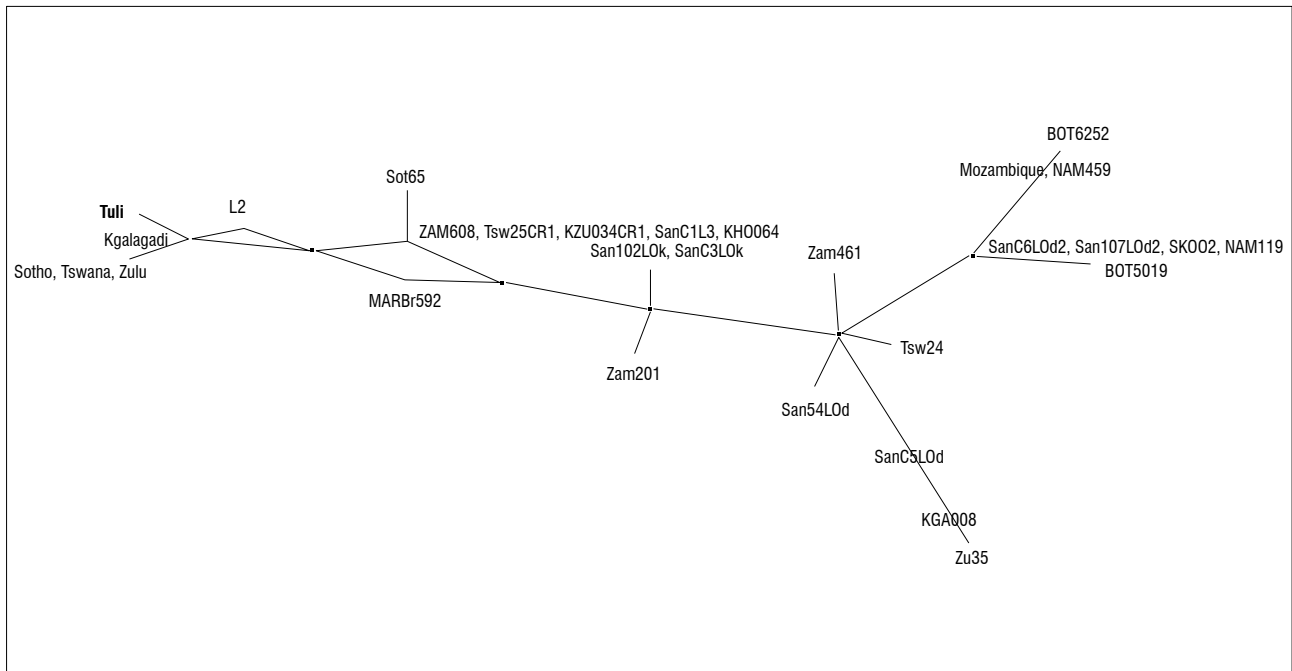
BOT6252

Mozambique, NAM459

Sot65

Tuli

L2

Kgalagadi

Sotho, Tswana, Zulu

ZAM608, Tsw25CR1, KZU034CR1, SanC1L3, KHO064

San102LOk, SanC3LOk

Zam461

SanC6LOd2, San107LOd2, SKOO2, NAM119

BOT5019

MARBr592

Tsw24

Zam201

San54LOd

SanC5LOd

KGA008

Zu35